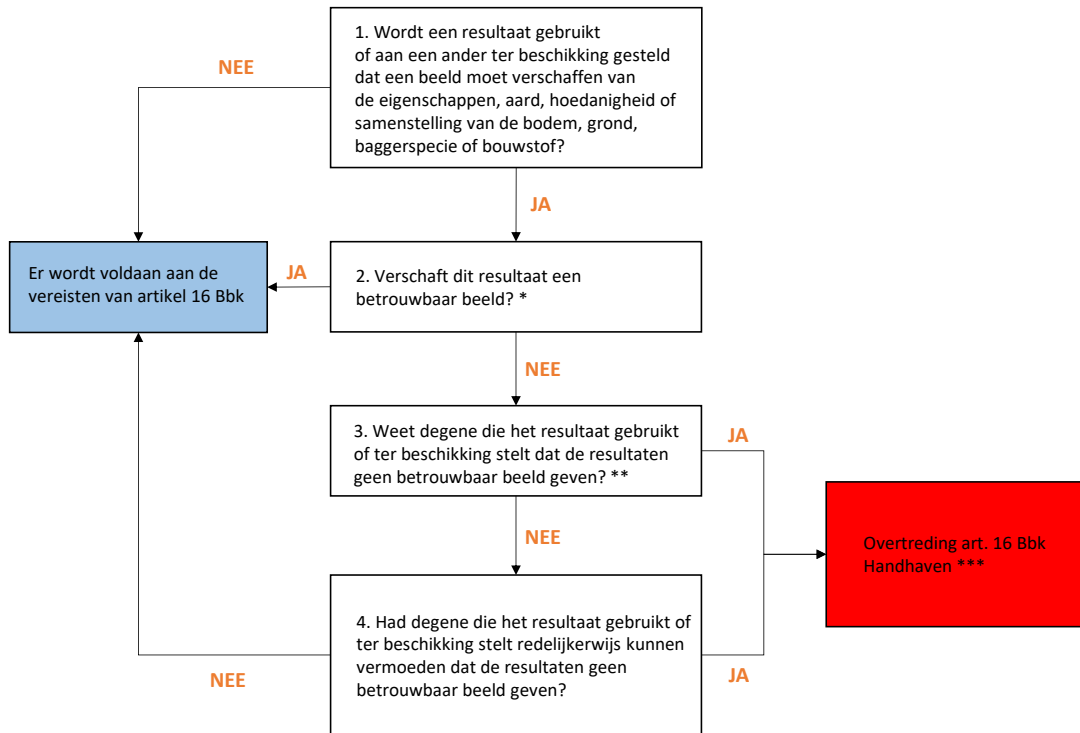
1. Wordt een resultaat gebruikt of aan een ander ter beschikking gesteld dat een beeld moet verschaffen van de eigenschappen, aard, hoedanigheid of samenstelling van de bodem, grond, baggerspecie of bouwstof?

NEE

JA

Er wordt voldaan aan de vereisten van artikel 16 Bbk

JA

2. Verschaft dit resultaat een betrouwbaar beeld? *

NEE

3. Weet degene die het resultaat gebruikt of ter beschikking stelt dat de resultaten geen betrouwbaar beeld geven? **

JA

NEE

Overtreding art. 16 Bbk
Handhaven ***

4. Had degene die het resultaat gebruikt of ter beschikking stelt redelijkerwijs kunnen vermoeden dat de resultaten geen betrouwbaar beeld geven?

NEE

JA